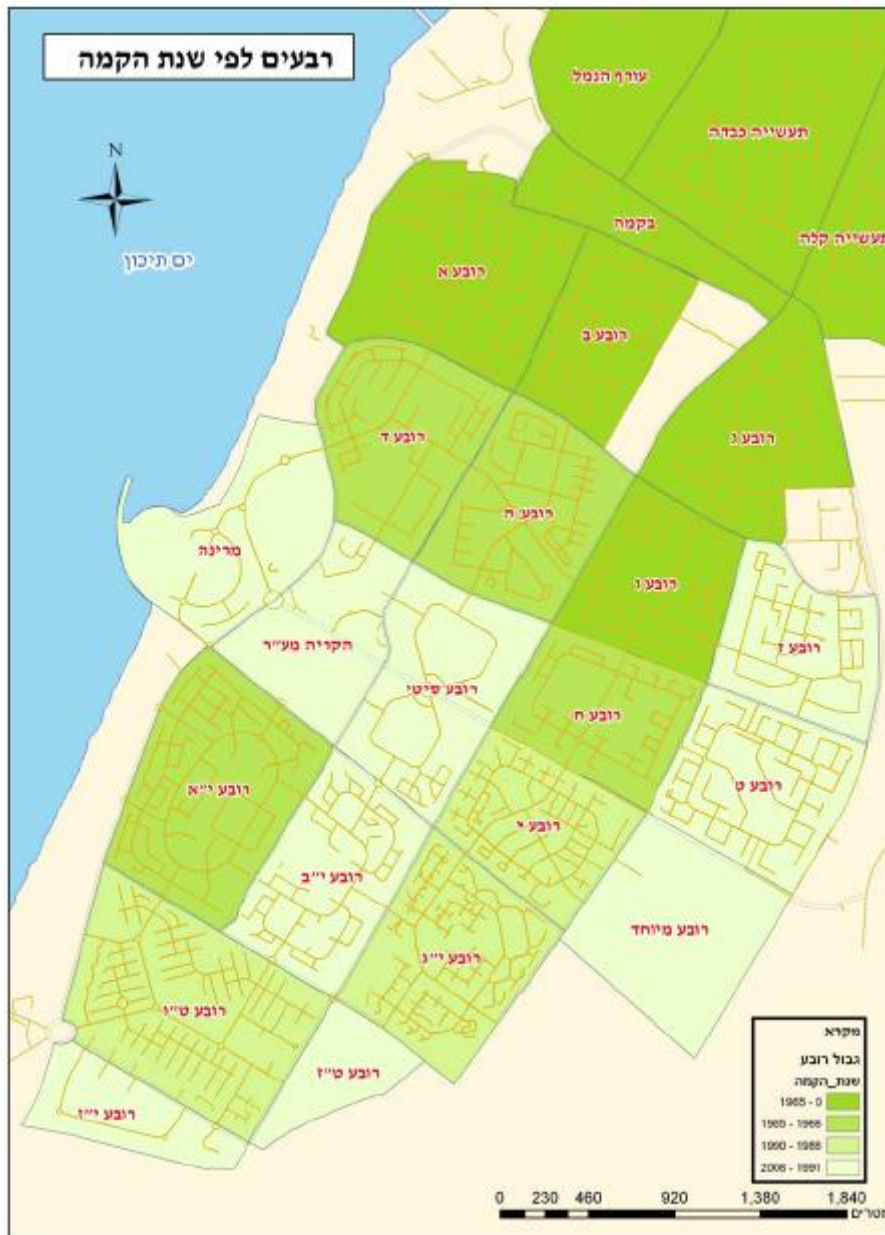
רבעים לפי שנת הקמה

N

ים תיכון

עורף הנמל
תעשייה כבדה
בקמה
תעשייה קלה
רובע א
רובע ב
רובע ג
רובע ד
רובע ה
רובע ו
מרינה
הקריה מע"ר
רובע סיטי
רובע ז
רובע ח
רובע ט
רובע י"א
רובע י
רובע י"ב
רובע י"ג
רובע מיוחד
רובע ט"ו
רובע ט"ז
רובע י"ז

מקרא
גבול רובע
שנת_הקמה
1965 - 0
1985 - 1966
1990 - 1986
2006 - 1991

0 230 460 920 1,380 1,840
מטרים